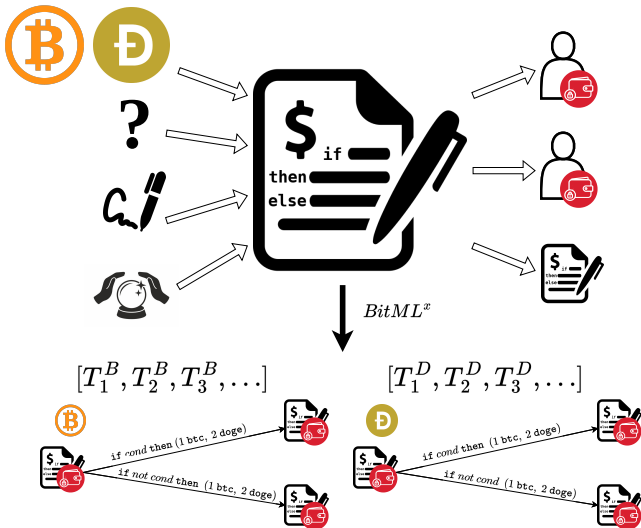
?

$

if

then

else

$

if

then

else

$BitML^x$

$[T_1^B, T_2^B, T_3^B, \ldots]$

$[T_1^D, T_2^D, T_3^D, \ldots]$

if *cond* then (1 btc, 2 doge)

if not *cond* then (1 btc, 2 doge)

if *cond* then (1 btc, 2 doge)

if not *cond* (1 btc, 2 doge)